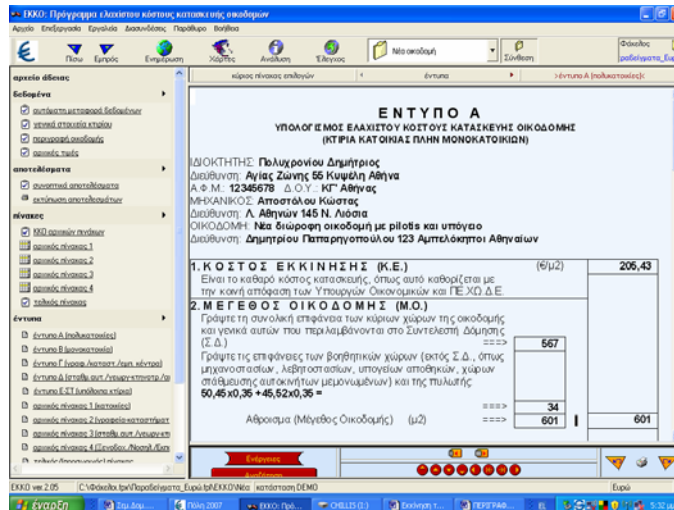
ΕΚΚΟ: Πρόγραμμα ελαχίστου κόστους κατασκευής οικοδομών

Αρχείο Επεξεργασία Εργαλεία Διασυνδέσεις Παράθυρο Βοήθεια

Πίσω Εμπρός Ενημέρωση Χάρτες Ανάλυση Έλεγχος Νέα οικοδομή Σύνθεση Φάκελος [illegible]

αρχείο άδειας

δεδομένα
αυτόματη μεταφορά δεδομένων
γενικά στοιχεία κτιρίου
περιγραφή οικοδομής
αρχικές τιμές

αποτελέσματα
συνοπτικά αποτελέσματα
εκτύπωση αποτελεσμάτων

πίνακες
ΚΚΟ αρχικών πινάκων
αρχικός πίνακας 1
αρχικός πίνακας 2
αρχικός πίνακας 3
αρχικός πίνακας 4
τελικός πίνακας

έντυπα
έντυπο Α (πολυκατοικίες)
έντυπο Β (μονοκατοικίες)
έντυπο Γ (γραφ./καταστ./κεντρα)
έντυπο Δ (σταθμ.αυτ./υπογ.κ...)
έντυπο Ε-ΣΤ (ειδικά κτίρια)
αρχικός πίνακας 1 (κατοικίες)
αρχικός πίνακας 2 (γραφεία-καταστήματ
αρχικός πίνακας 3 (σταθμ.αυτ./υπογ...)
αρχικός πίνακας 4 (ξενοδοχ./νοσηλ./...)
τελικός πίνακας

κύριος πίνακας επιλογών | έντυπα | >έντυπο Α (πολυκατοικίες)<

ΕΝΤΥΠΟ Α
ΥΠΟΛΟΓΙΣΜΟΣ ΕΛΑΧΙΣΤΟΥ ΚΟΣΤΟΥΣ ΚΑΤΑΣΚΕΥΗΣ ΟΙΚΟΔΟΜΗΣ
(ΚΤΙΡΙΑ ΚΑΤΟΙΚΙΑΣ ΠΛΗΝ ΜΟΝΟΚΑΤΟΙΚΙΩΝ)

ΙΔΙΟΚΤΗΤΗΣ: Πολυχρονίου Δημήτριος
Διεύθυνση: Αγίας Ζώνης 55 Κυψέλη Αθήνα
Α.Φ.Μ.: 12345678 Δ.Ο.Υ.: ΚΓ' Αθήνας
ΜΗΧΑΝΙΚΟΣ: Αποστόλου Κώστας
Διεύθυνση: Λ. Αθηνών 145 Ν. Λιόσια
ΟΙΚΟΔΟΜΗ: Νέα διώροφη οικοδομή με pilotis και υπόγειο
Διεύθυνση: Δημητρίου Παπαρηγοπούλου 123 Αμπελόκηποι Αθηναίων

1. ΚΟΣΤΟΣ ΕΚΚΙΝΗΣΗΣ (Κ.Ε.) (€/μ2) 205,43
Είναι το καθαρό κόστος κατασκευής, όπως αυτό καθορίζεται με την κοινή απόφαση των Υπουργών Οικονομικών και ΠΕ.ΧΩ.Δ.Ε.

2. ΜΕΓΕΘΟΣ ΟΙΚΟΔΟΜΗΣ (Μ.Ο.)
Γράψτε τη συνολική επιφάνεια των κυρίων χώρων της οικοδομής και γενικά αυτών που περιλαμβάνονται στο Συντελεστή Δόμησης (Σ.Δ.) ===> 567
Γράψτε τις επιφάνειες των βοηθητικών χώρων (εκτός Σ.Δ., όπως μηχανοστασίων, λεβητοστασίων, υπογείων αποθηκών, χώρων στάθμευσης αυτοκινήτων μεμονωμένων) και της πυλωτής
50,45x0,35 +45,52x0,35 =
===> 34
Αθροισμα (Μέγεθος Οικοδομής) (μ2) ===> 601 601

Ενέργειες
Αναλύσεις

ΕΚΚΟ ver 2.05 | C:\Φάκελοι ...\Παραδείγματα_Ευρώ.fp\ΕΚΚΟ\Νέα | κατάσταση DEMO | Ευρώ

έναρξη | Σημ.δαμ... | Πόλη 2007 | ΕΚΚΟ: Πρό... | CHILLIS (1:) | Εισόνηση τ... | ΠΕΡΙΓΡΑΦ... | 5:32 μμ